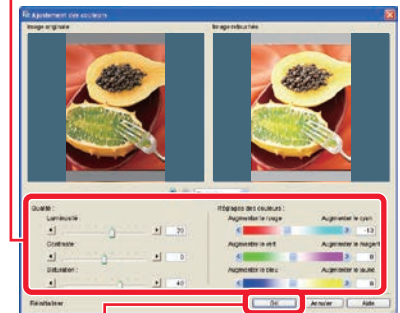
Ajustement des couleurs

Image originale

Image retouchée

Qualité :

Luminosité

20

Contraste

0

Saturation :

40

Réglage des couleurs :

Augmenter le rouge

Augmenter le cyan

-13

Augmenter le vert

Augmenter le magenta

0

Augmenter le bleu

Augmenter le jaune

0

Réinitialiser

OK

Annuler

Aide